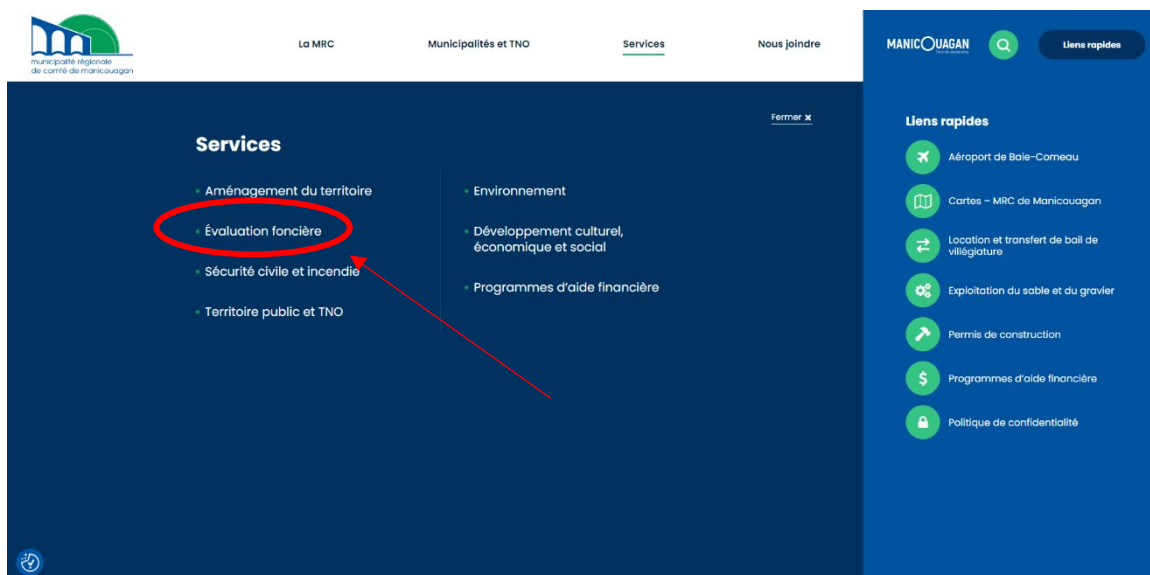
municipalité régionale de comté de manicouagan

La MRC

Municipalités et TNO

Services

Nous joindre

MANICOUAGAN

Liens rapides

Fermer ✖

Services

• Aménagement du territoire

• Évaluation foncière

• Sécurité civile et incendie

• Territoire public et TNO

• Environnement

• Développement culturel, économique et social

• Programmes d'aide financière

Liens rapides

Aéroport de Baie-Comeau

Cartes – MRC de Manicouagan

Location et transfert de bail de villégiature

Exploitation du sable et du gravier

Permis de construction

Programmes d'aide financière

Politique de confidentialité